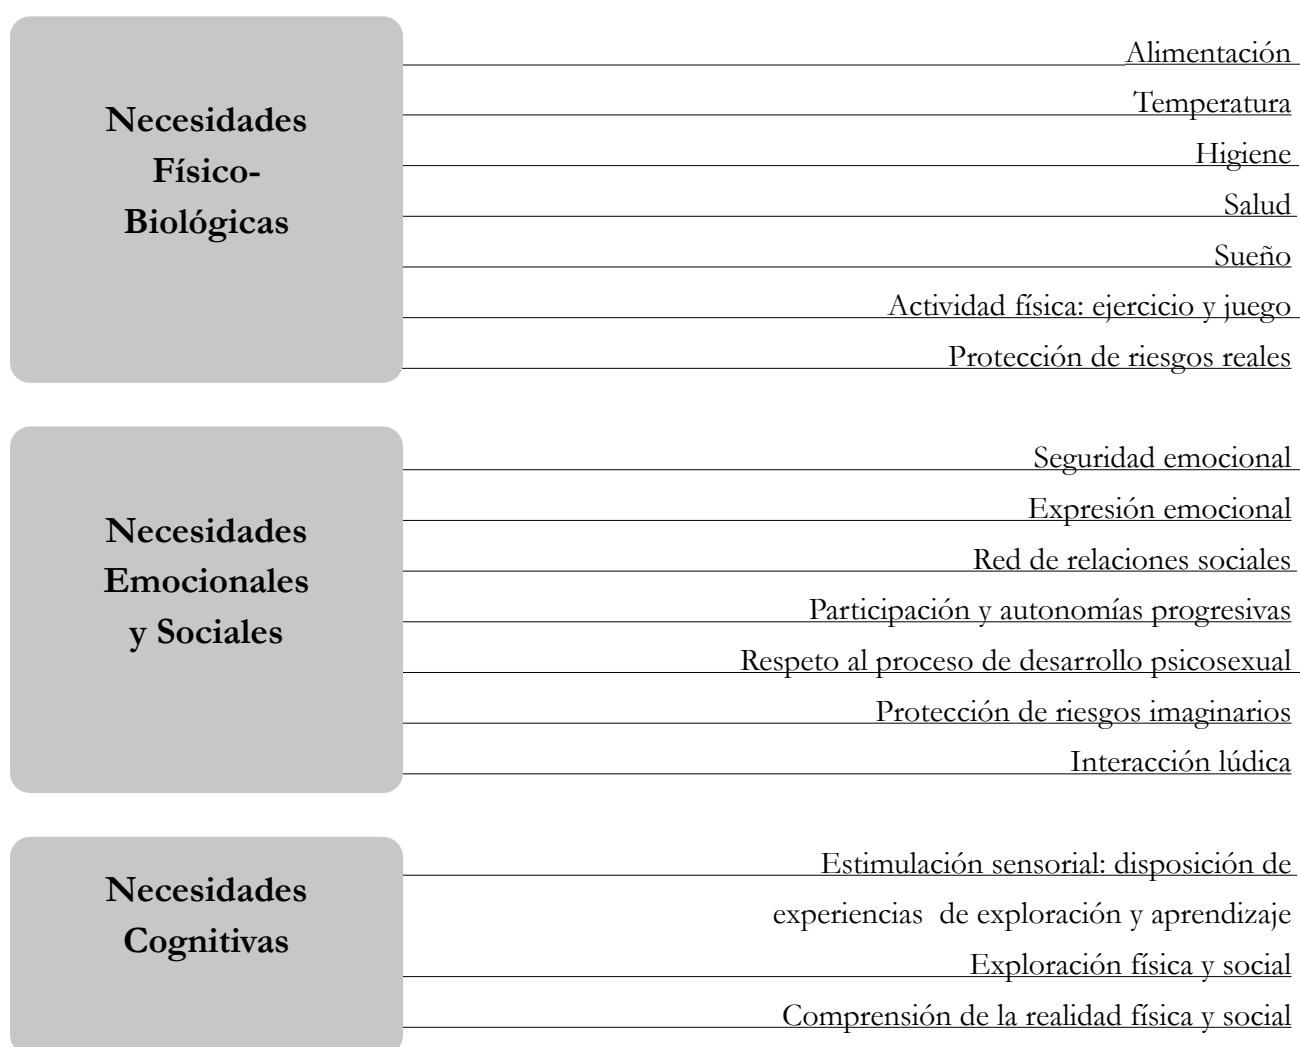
Necesidades Físico-Biológicas

Alimentación

Temperatura

Higiene

Salud

Sueño

Actividad física: ejercicio y juego

Protección de riesgos reales

Necesidades Emocionales y Sociales

Seguridad emocional

Expresión emocional

Red de relaciones sociales

Participación y autonomías progresivas

Respeto al proceso de desarrollo psicosexual

Protección de riesgos imaginarios

Interacción lúdica

Necesidades Cognitivas

Estimulación sensorial: disposición de experiencias de exploración y aprendizaje

Exploración física y social

Comprensión de la realidad física y social